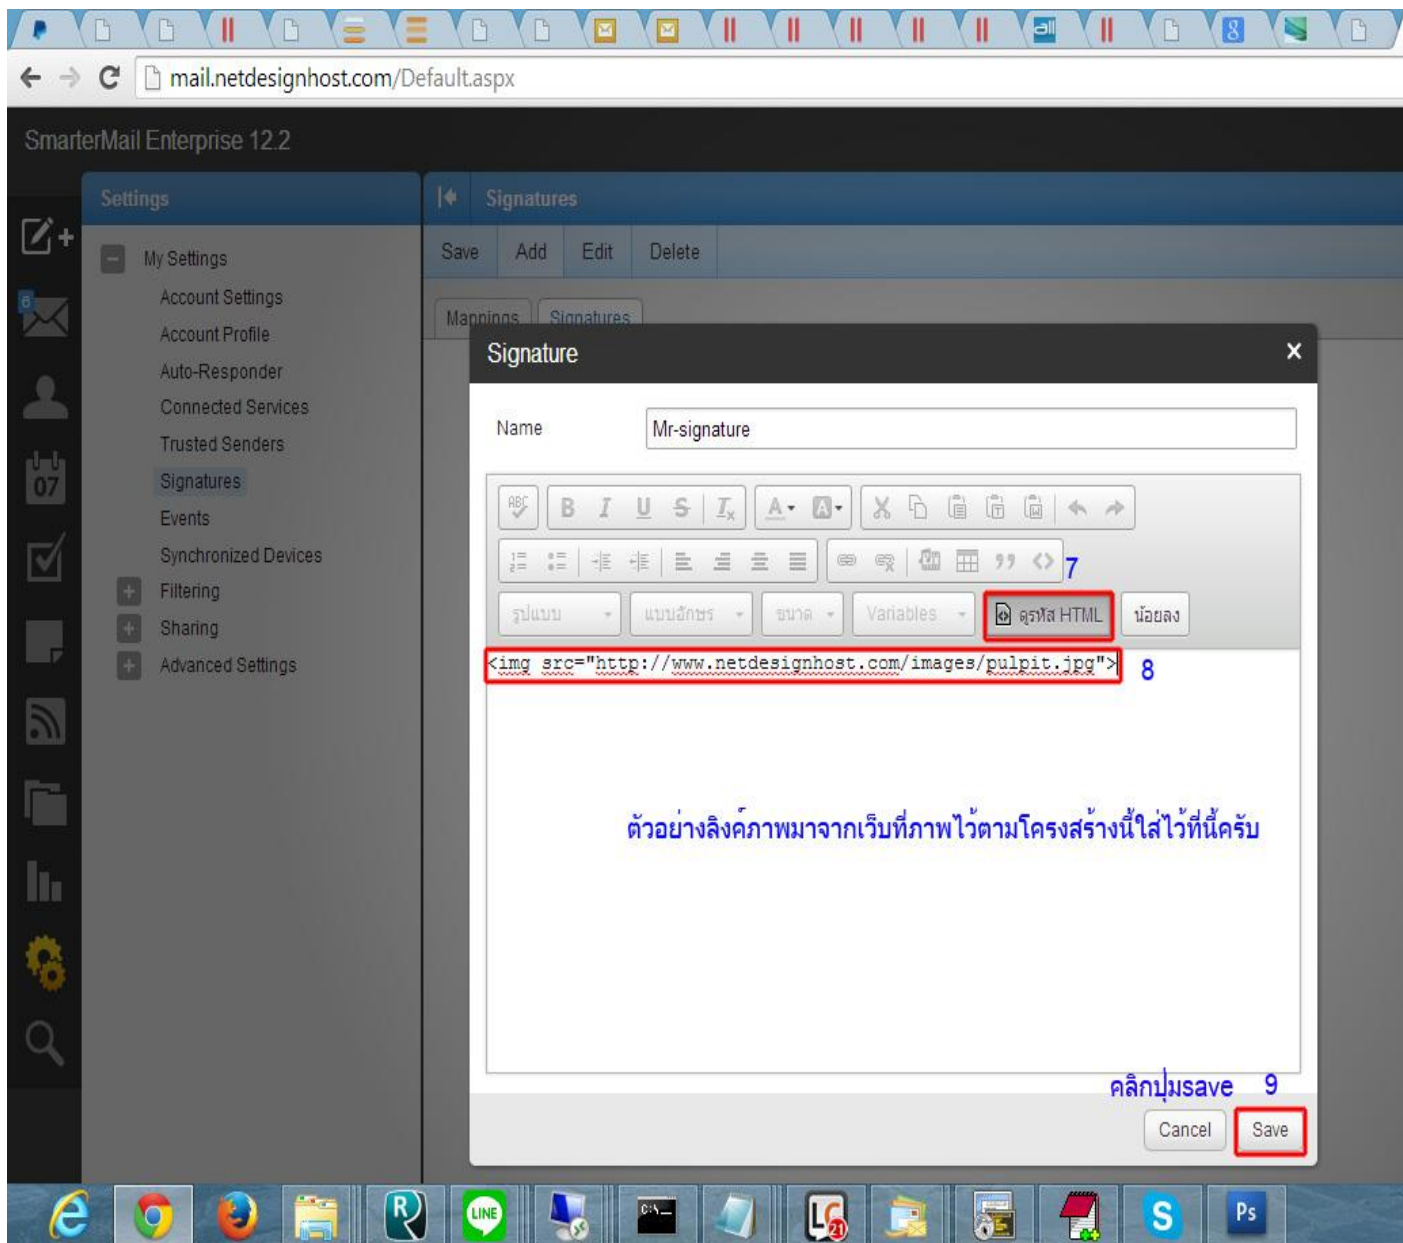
mail.netdesignhost.com/Default.aspx

SmarterMail Enterprise 12.2

Settings

My Settings
Account Settings
Account Profile
Auto-Responder
Connected Services
Trusted Senders
Signatures
Events
Synchronized Devices
Filtering
Sharing
Advanced Settings

Signatures

Save | Add | Edit | Delete

Mappings | Signatures

Signature ×

Name: Mr-signature

รูปแบบ | แบบอักษร | ขนาด | Variables | ดูรหัส HTML | น้อยลง

7

<img src="http://www.netdesignhost.com/images/pulpit.jpg"> 8

ตัวอย่างลิงค์ภาพมาจากเว็บที่ภาพไว้ตามโครงสร้างนี้ใส่ไว้ที่นี้ครับ

คลิกปุ่มsave 9

Cancel | Save